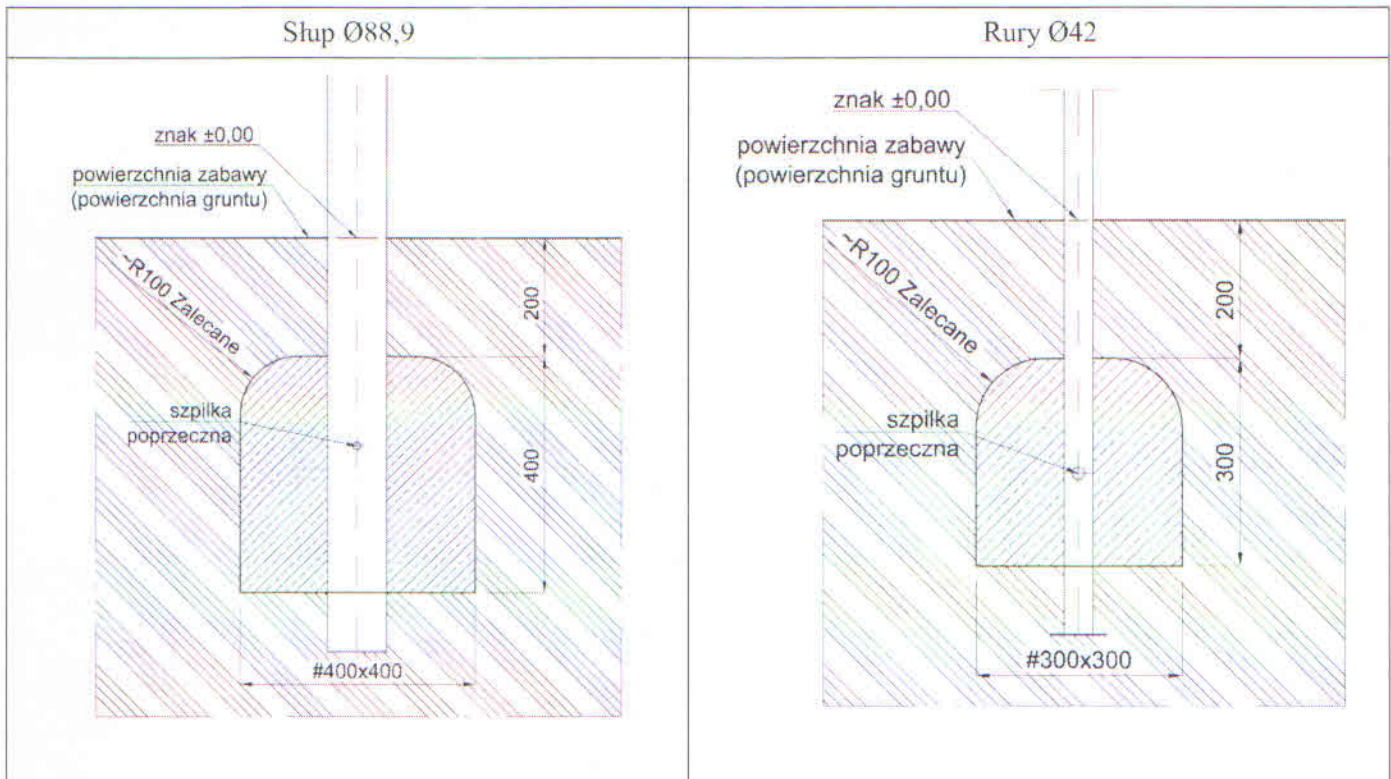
| Słup Ø88,9 | Rury Ø42 |
|---|---|
| znak ±0,00<br>powierzchnia zabawy (powierzchnia gruntu)<br>R100 Zalecane<br>200<br>szpilka poprzeczna<br>400<br>#400x400 | znak ±0,00<br>powierzchnia zabawy (powierzchnia gruntu)<br>R100 Zalecane<br>200<br>szpilka poprzeczna<br>300<br>#300x300 |